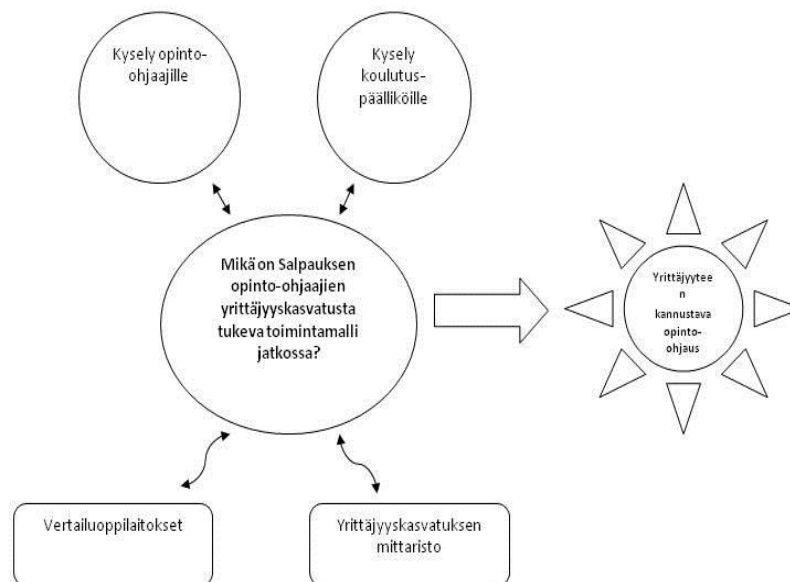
Kysely opinto-ohjaajille

Kysely koulutus-päälliköille

Mikä on Salpauksen opinto-ohjaajien yrittäjyyskasvatusta tukeva toimintamalli jatkossa?

Yrittäjyytee n kannustava opinto-ohjaus

Vertailuoppilaitokset

Yrittäjyyskasvatuksen mittaristo